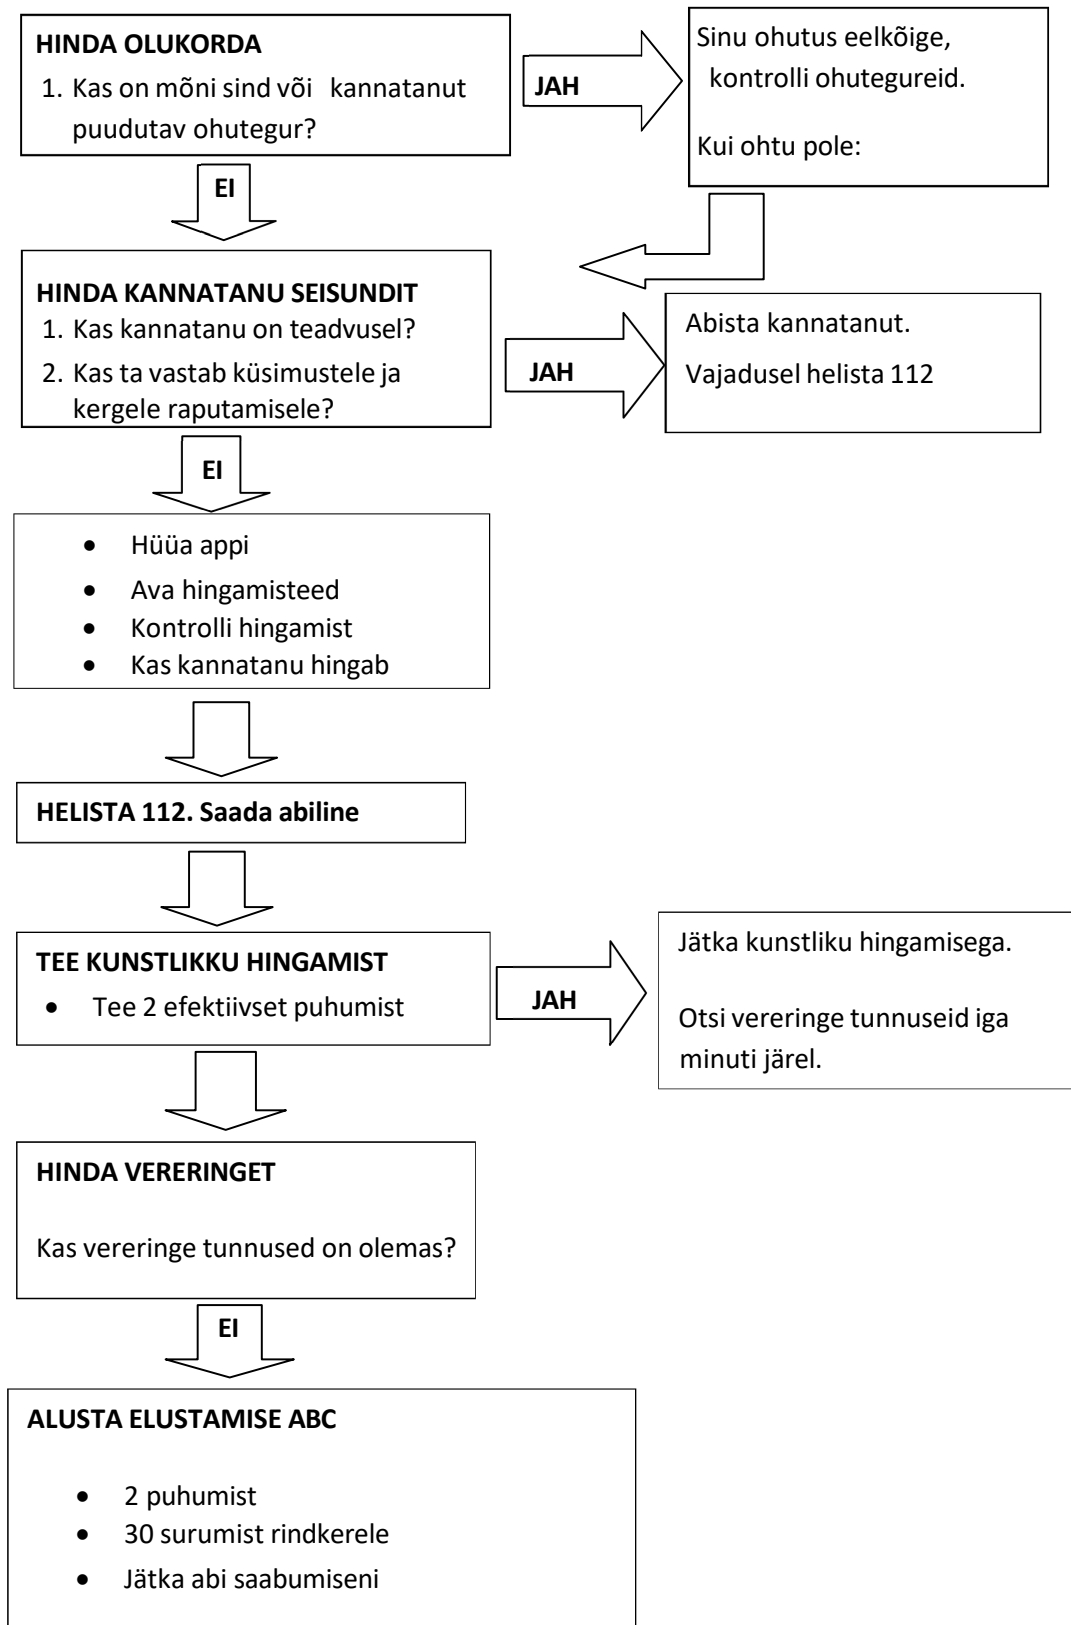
HINDA OLUKORDA

1. Kas on mõni sind või kannatanut puudutav ohutegur?

JAH

Sinu ohutus eelkõige, kontrolli ohutegureid.

Kui ohtu pole:

EI

HINDA KANNATANU SEISUNDIT

1. Kas kannatanu on teadvusel?
2. Kas ta vastab küsimustele ja kergele raputamisele?

JAH

Abista kannatanut.

Vajadusel helista 112

EI

- Hüüa appi
- Ava hingamisteed
- Kontrolli hingamist
- Kas kannatanu hingab

HELISTA 112. Saada abiline

TEE KUNSTLIKKU HINGAMIST

- Tee 2 efektiivset puhumist

JAH

Jätka kunstliku hingamisega.

Otsi vereringe tunnuseid iga minuti järel.

HINDA VERERINGET

Kas vereringe tunnused on olemas?

EI

ALUSTA ELUSTAMISE ABC

- 2 puhumist
- 30 surumist rindkerele
- Jätka abi saabumiseni